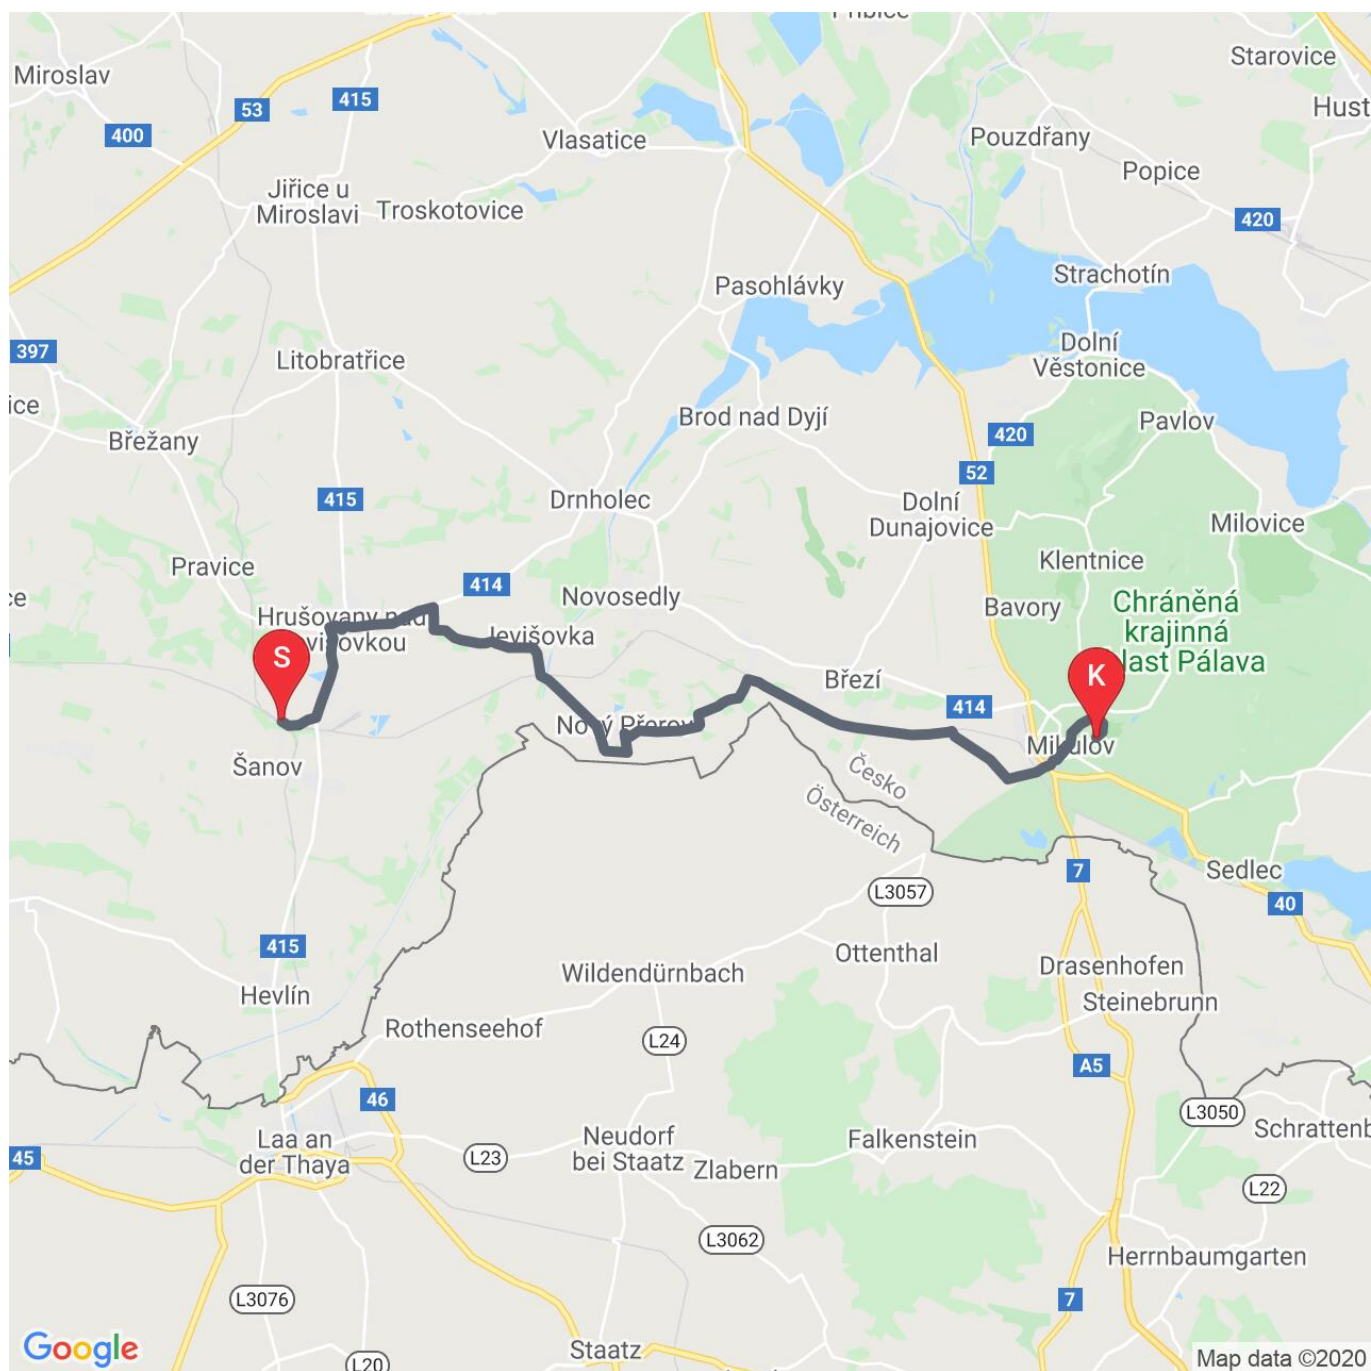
Miroslav
53
415
400
Vlasatice
Starovice
Hust
Pouzdřany
Popice
Jiřice u Miroslavi
Troskotovice
420
Strachotín
Pasohlávky
397
Dolní Věstonice
Litobratřice
ice
Pavlov
Brod nad Dyjí
Břežany
420
52
415
Drnholec
Dolní Dunajovice
Milovice
Klentnice
Pravice
414
ce
Novosedly
Bavory
Chráněná krajinná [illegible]last Pálava
Hrušovany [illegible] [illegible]vi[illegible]ovkou
Jevišovka
S
K
Březí
414
No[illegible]ý Přero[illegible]
Mi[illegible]ulov
Šanov
Česko
Österreich
7
Sedlec
L3057
40
Ottenthal
415
Drasenhofen
Wildendürnbach
Steinebrunn
Hevlín
Rothenseehof
L24
A5
46
L3050
Schrattenb
45
Laa an der Thaya
Neudorf bei Staatz
L23
Zlabern
Falkenstein
L22
L3062
Herrnbaumgarten
L3076
7
Google
L20
Staatz
Map data ©2020